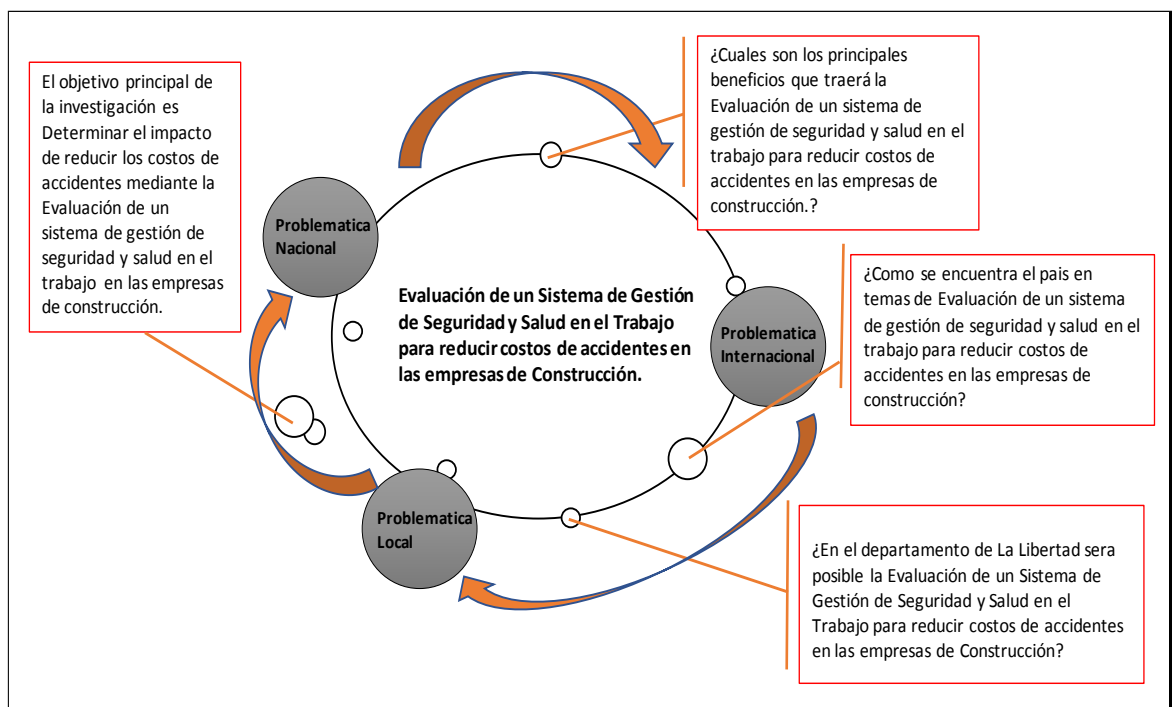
El objetivo principal de la investigación es Determinar el impacto de reducir los costos de accidentes mediante la Evaluación de un sistema de gestión de seguridad y salud en el trabajo en las empresas de construcción.

¿Cuales son los principales beneficios que traerá la Evaluación de un sistema de gestión de seguridad y salud en el trabajo para reducir costos de accidentes en las empresas de construcción.?

Problematica Nacional

Evaluación de un Sistema de Gestión de Seguridad y Salud en el Trabajo para reducir costos de accidentes en las empresas de Construcción.

¿Como se encuentra el pais en temas de Evaluación de un sistema de gestión de seguridad y salud en el trabajo para reducir costos de accidentes en las empresas de construcción?

Problematica Internacional

Problematica Local

¿En el departamento de La Libertad sera posible la Evaluación de un Sistema de Gestión de Seguridad y Salud en el Trabajo para reducir costos de accidentes en las empresas de Construcción?